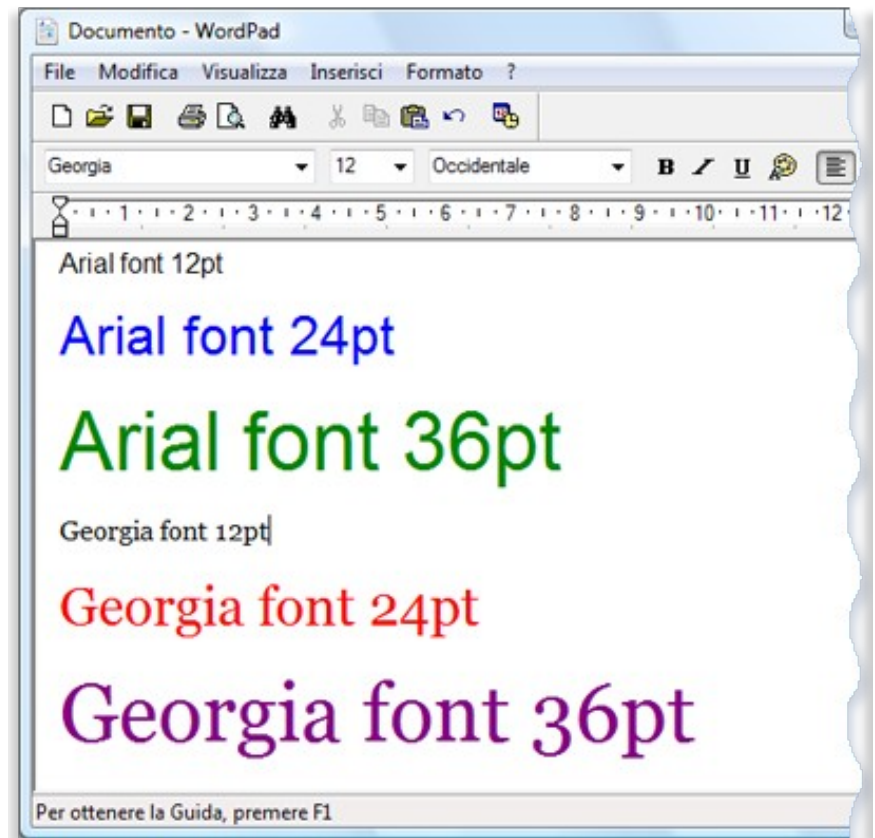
Documento - WordPad

File Modifica Visualizza Inserisci Formato ?

Georgia 12 Occidentale B I U

1 2 3 4 5 6 7 8 9 10 11 12

Arial font 12pt

Arial font 24pt

Arial font 36pt

Georgia font 12pt

Georgia font 24pt

Georgia font 36pt

Per ottenere la Guida, premere F1